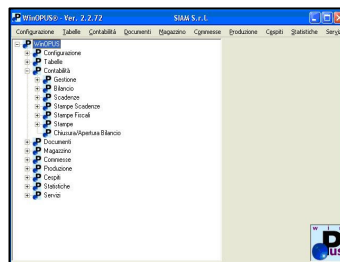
WinOPUS® - Ver. 2.2.72 SIAM S.r.l.

Configurazione Tabelle Contabilità Documenti Magazzino Connesse Produzione Cespiti Statistiche Servi

WinOPUS
Configurazione
Tabelle
Contabilità
Gestione
Bilancio
Scadenze
Stampe Scadenze
Stampe Fiscali
Stampe
Chiusura/Apertura Bilancio
Documenti
Magazzino
Connesse
Produzione
Cespiti
Statistiche
Servizi